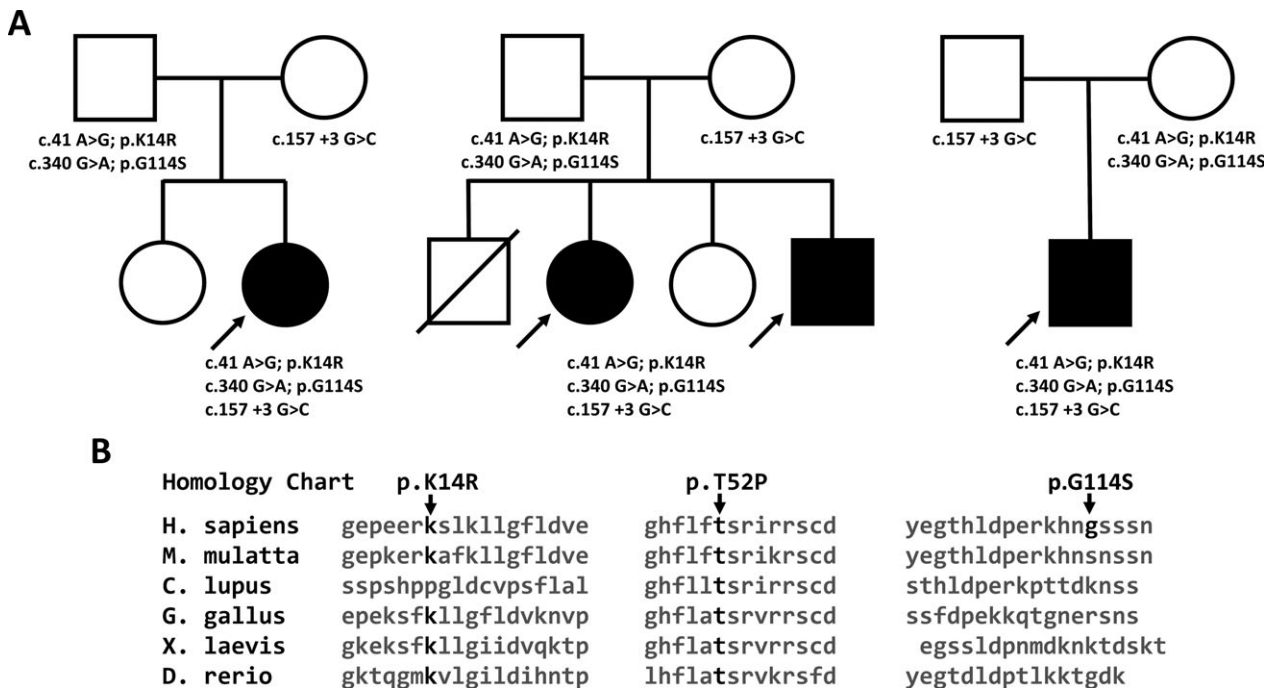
A

c.41 A>G; p.K14R
c.340 G>A; p.G114S

c.157 +3 G>C

c.41 A>G; p.K14R
c.340 G>A; p.G114S
c.157 +3 G>C

c.41 A>G; p.K14R
c.340 G>A; p.G114S

c.157 +3 G>C

c.41 A>G; p.K14R
c.340 G>A; p.G114S
c.157 +3 G>C

c.157 +3 G>C

c.41 A>G; p.K14R
c.340 G>A; p.G114S

c.41 A>G; p.K14R
c.340 G>A; p.G114S
c.157 +3 G>C

B

| Homology Chart | p.K14R | p.T52P | p.G114S |
|---|---|---|---|
| H. sapiens | gepeerkslkllgfldve | ghflftsrirrscd | yegthldperkhngsssn |
| M. mulatta | gepkerkafkllgfldve | ghflftsrikrscd | yegthldperkhnsnssn |
| C. lupus | sspshppgldcvpsflal | ghflltsrirrscd | sthldperkpttdknss |
| G. gallus | epeksfkllgfldvknvp | ghflatsrvrrscd | ssfdpekkqtgnersns |
| X. laevis | gkeksfkllgiidvqktp | ghflatsrvrrscd | egssldpnmdknktdskt |
| D. rerio | gktqgmkvlgildihntp | lhflatsrvkrsfd | yegtdldptlkktgdk |